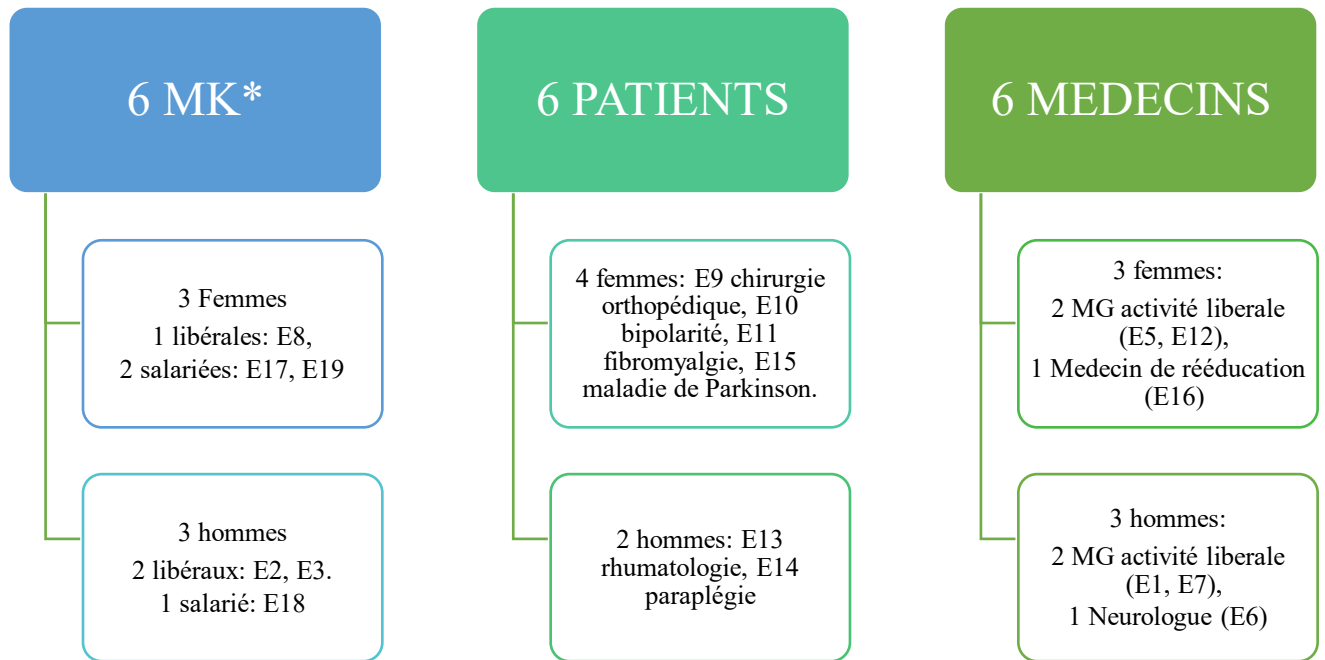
6 MK*

3 Femmes
1 libérales: E8,
2 salariées: E17, E19

3 hommes
2 libéraux: E2, E3.
1 salarié: E18

6 PATIENTS

4 femmes: E9 chirurgie orthopédique, E10 bipolarité, E11 fibromyalgie, E15 maladie de Parkinson.

2 hommes: E13 rhumatologie, E14 paraplégie

6 MEDECINS

3 femmes:
2 MG activité liberale (E5, E12),
1 Medecin de rééducation (E16)

3 hommes:
2 MG activité liberale (E1, E7),
1 Neurologue (E6)